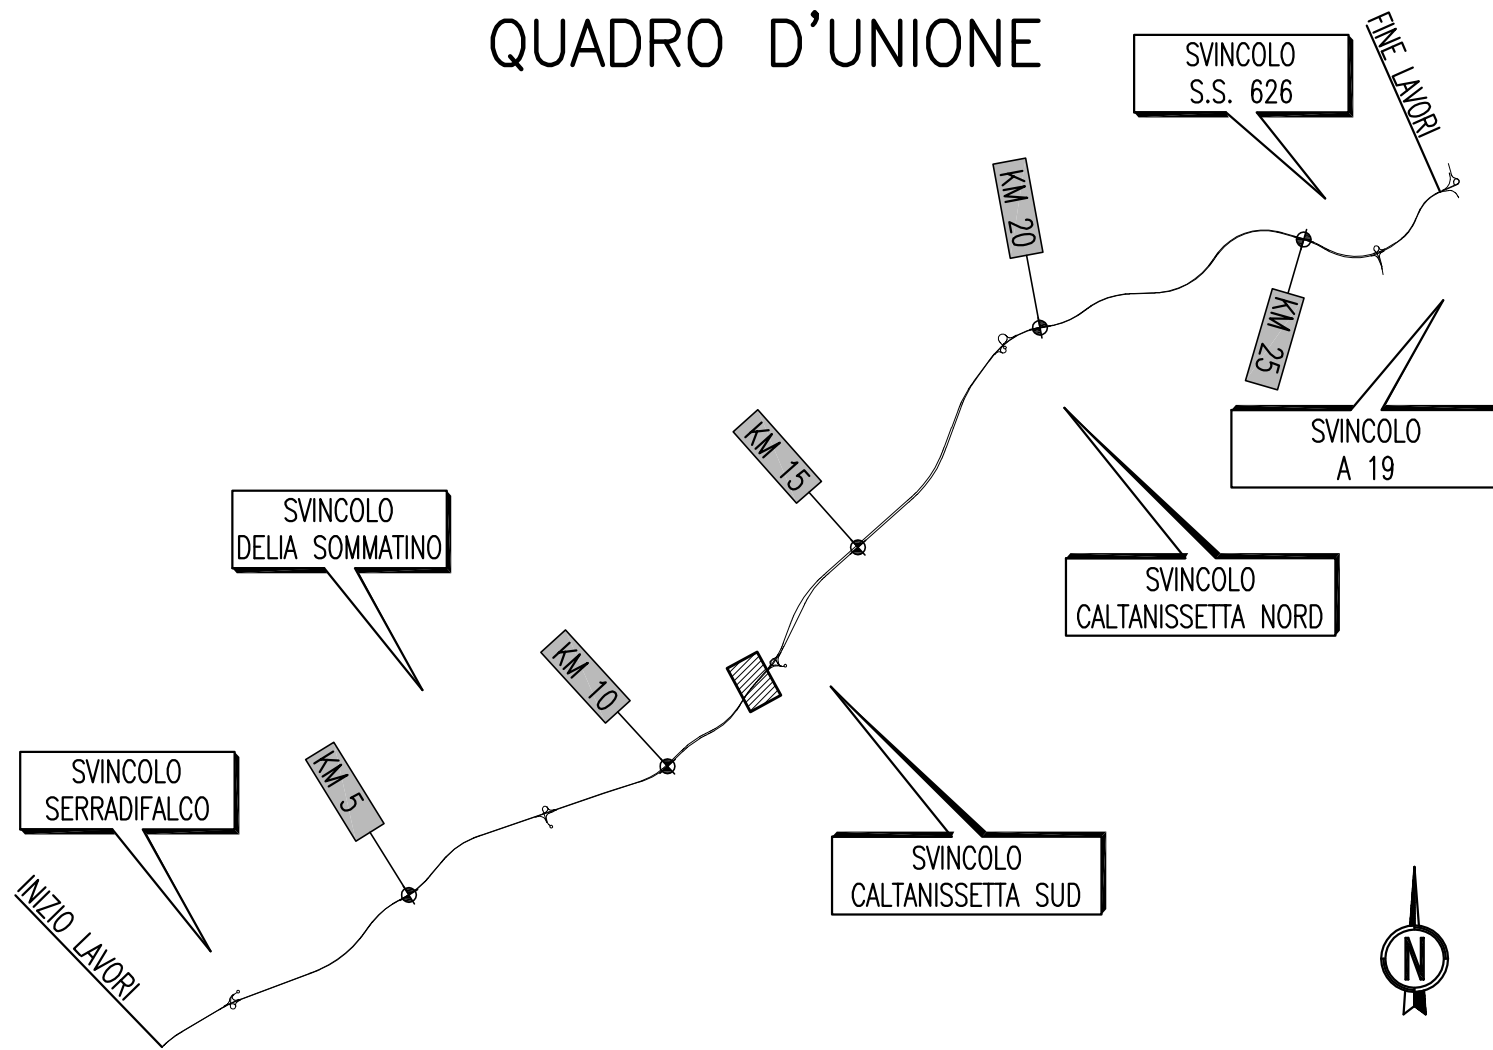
QUADRO D'UNIONE

SVINCOLO
S.S. 626

FINE LAVORI

KM 20

KM 25

SVINCOLO
A 19

KM 15

SVINCOLO
DELIA SOMMATINO

SVINCOLO
CALTANISSETTA NORD

KM 10

SVINCOLO
SERRADIFALCO

KM 5

SVINCOLO
CALTANISSETTA SUD

INIZIO LAVORI

N